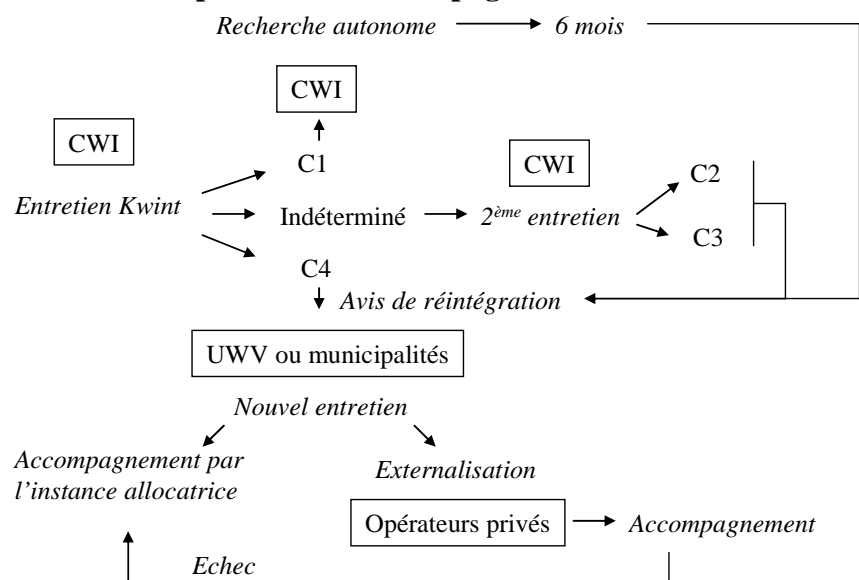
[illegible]

Recherche autonome → 6 mois

CWI

CWI

C1

CWI

C2

Entretien Kwint

Indéterminé → $2^{ème}$ entretien

C3

C4

Avis de réintégration

UWV ou municipalités

Nouvel entretien

Accompagnement par l'instance allocatrice

Externalisation

Opérateurs privés → Accompagnement

Echec